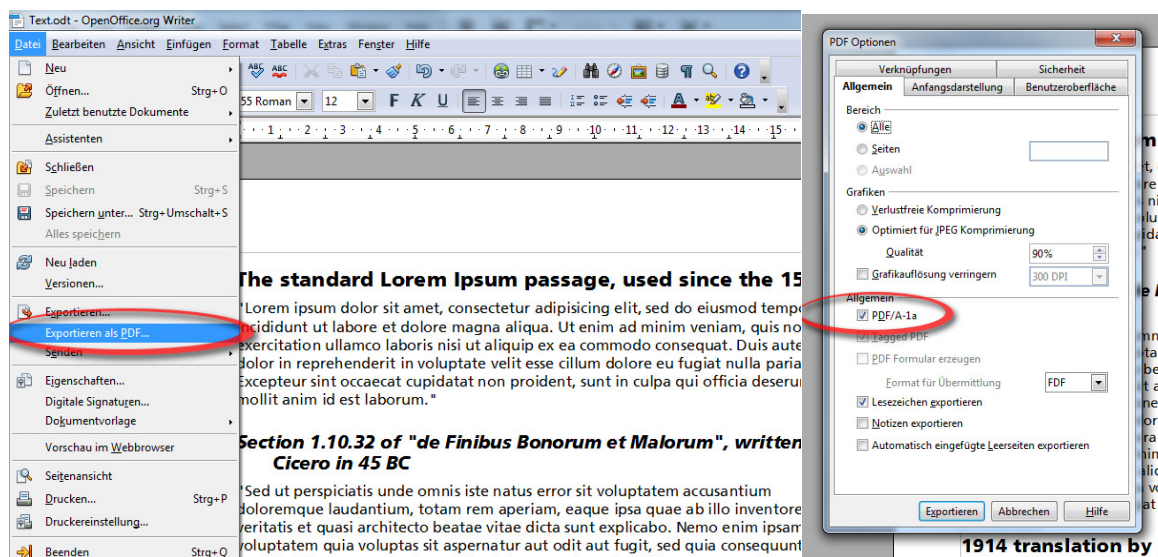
Text.odt - OpenOffice.org Writer

Datei Bearbeiten Ansicht Einfügen Format Tabelle Extras Fenster Hilfe

Neu
Öffnen... Strg+O
Zuletzt benutzte Dokumente
Assistenten
Schließen
Speichern Strg+S
Speichern unter... Strg+Umschalt+S
Alles speichern
Neu laden
Versionen...
Exportieren...
Exportieren als PDF...
Senden
Eigenschaften...
Digitale Signaturen...
Dokumentvorlage
Vorschau im Webbrowser
Seitenansicht
Drucken... Strg+P
Druckereinstellung...
Beenden Strg+Q

55 Roman 12

The standard Lorem Ipsum passage, used since the 15

"Lorem ipsum dolor sit amet, consectetur adipisicing elit, sed do eiusmod tempo incididunt ut labore et dolore magna aliqua. Ut enim ad minim veniam, quis no exercitation ullamco laboris nisi ut aliquip ex ea commodo consequat. Duis aute dolor in reprehenderit in voluptate velit esse cillum dolore eu fugiat nulla paria Excepteur sint occaecat cupidatat non proident, sunt in culpa qui officia deseru mollit anim id est laborum."

Section 1.10.32 of "de Finibus Bonorum et Malorum", written Cicero in 45 BC

"Sed ut perspiciatis unde omnis iste natus error sit voluptatem accusantium doloremque laudantium, totam rem aperiam, eaque ipsa quae ab illo inventore veritatis et quasi architecto beatae vitae dicta sunt explicabo. Nemo enim ipsam voluptatem quia voluptas sit aspernatur aut odit aut fugit, sed quia consequunt

PDF Optionen

Verknüpfungen Sicherheit
Allgemein Anfangsdarstellung Benutzeroberfläche

Bereich
Alle
Seiten
Auswahl

Grafiken
Verlustfreie Komprimierung
Optimiert für JPEG Komprimierung
Qualität 90%
Grafikauflösung verringern 300 DPI

Allgemein
PDF/A-1a
Tagged PDF
PDF Formular erzeugen
Format für Übermittlung FDF
Lesezeichen exportieren
Notizen exportieren
Automatisch eingefügte Leerseiten exportieren

Exportieren Abbrechen Hilfe

1914 translation by